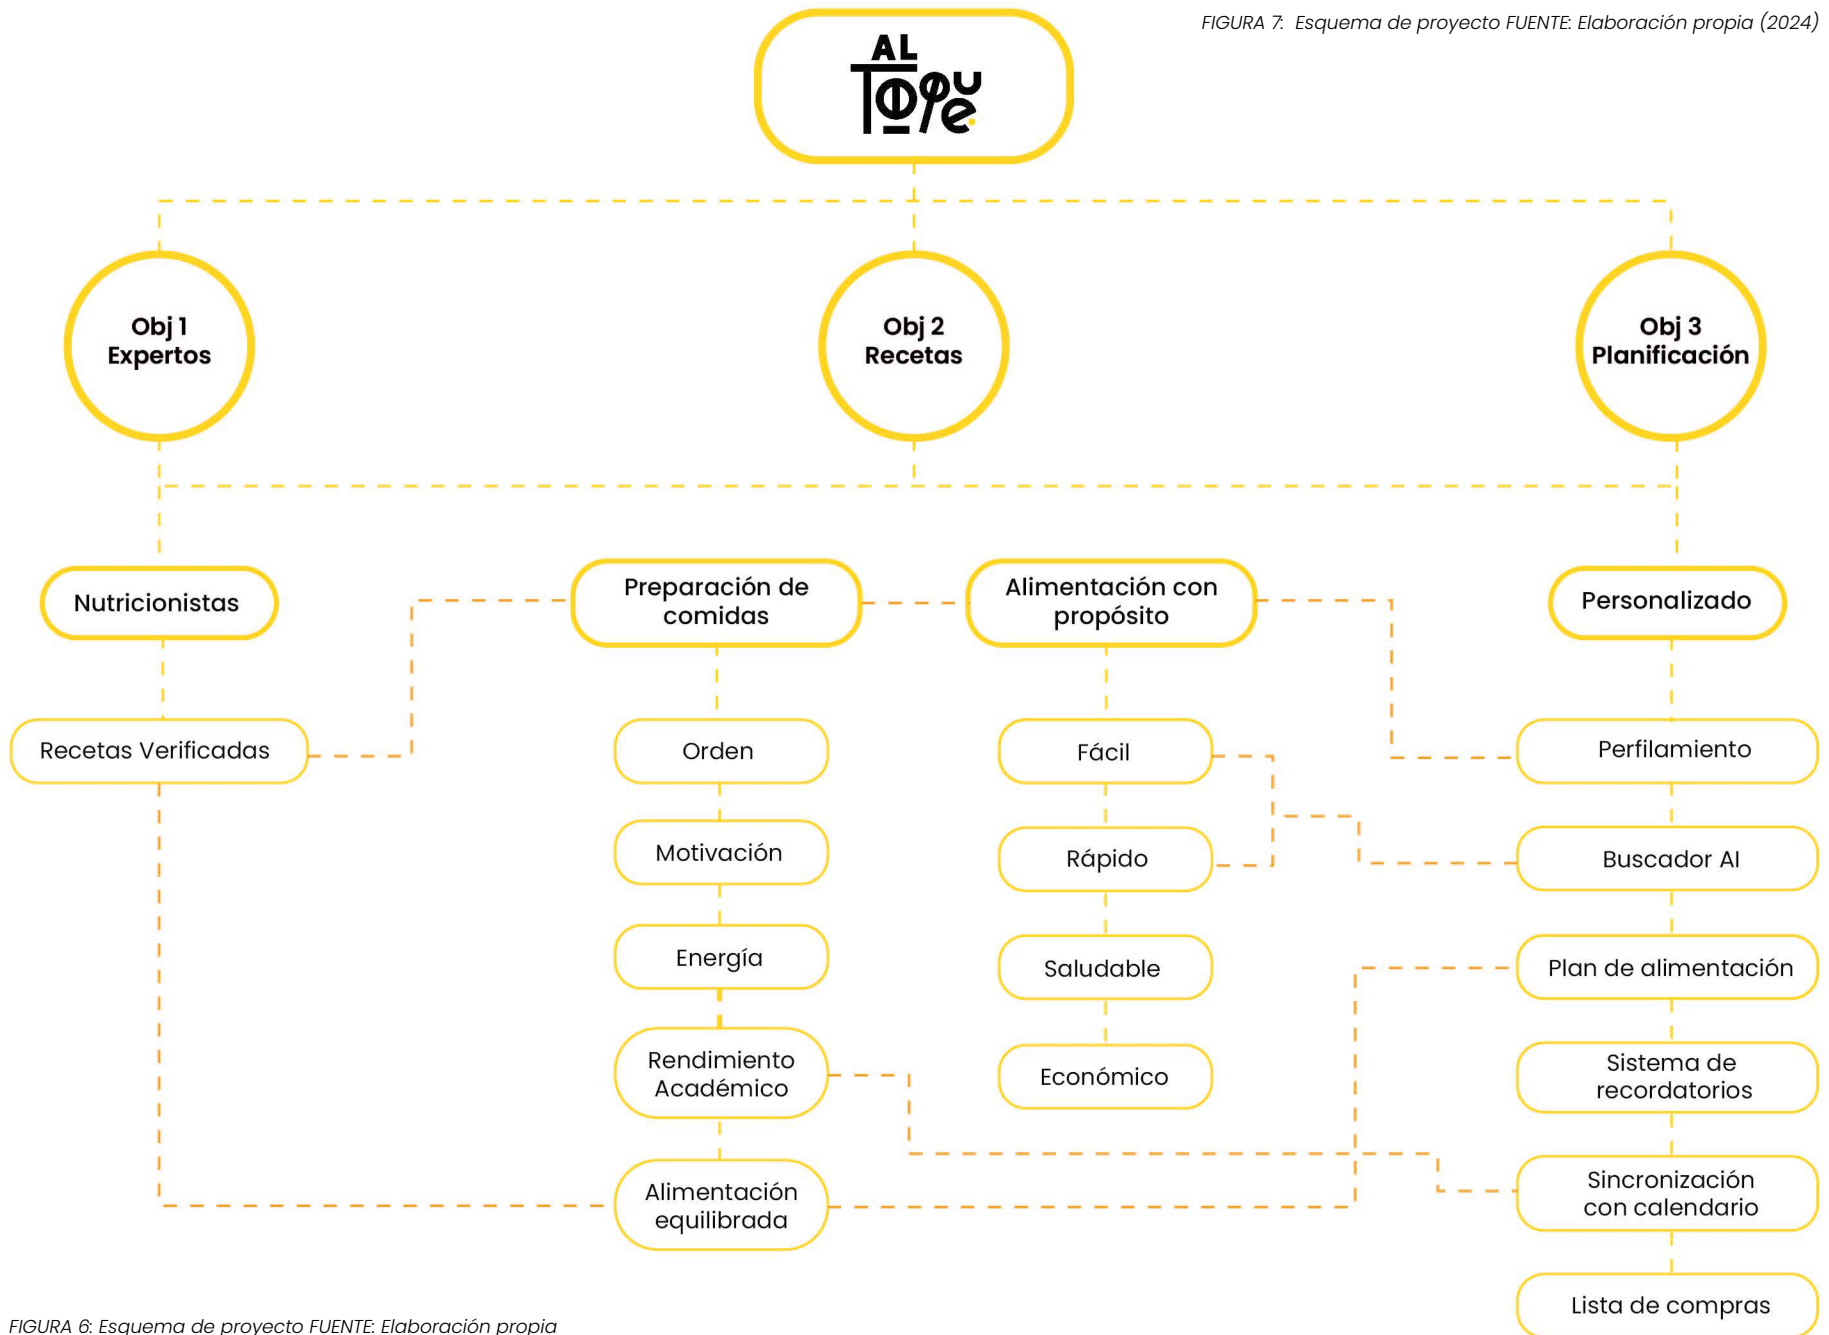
FIGURA 7: Esquema de proyecto FUENTE: Elaboración propia (2024)

AL TOQUE

Obj 1
Expertos

Obj 2
Recetas

Obj 3
Planificación

Nutricionistas

Preparación de comidas

Alimentación con propósito

Personalizado

Recetas Verificadas

Orden

Motivación

Energía

Rendimiento Académico

Alimentación equilibrada

Fácil

Rápido

Saludable

Económico

Perfilamiento

Buscador AI

Plan de alimentación

Sistema de recordatorios

Sincronización con calendario

Lista de compras

FIGURA 6: Esquema de proyecto FUENTE: Elaboración propia